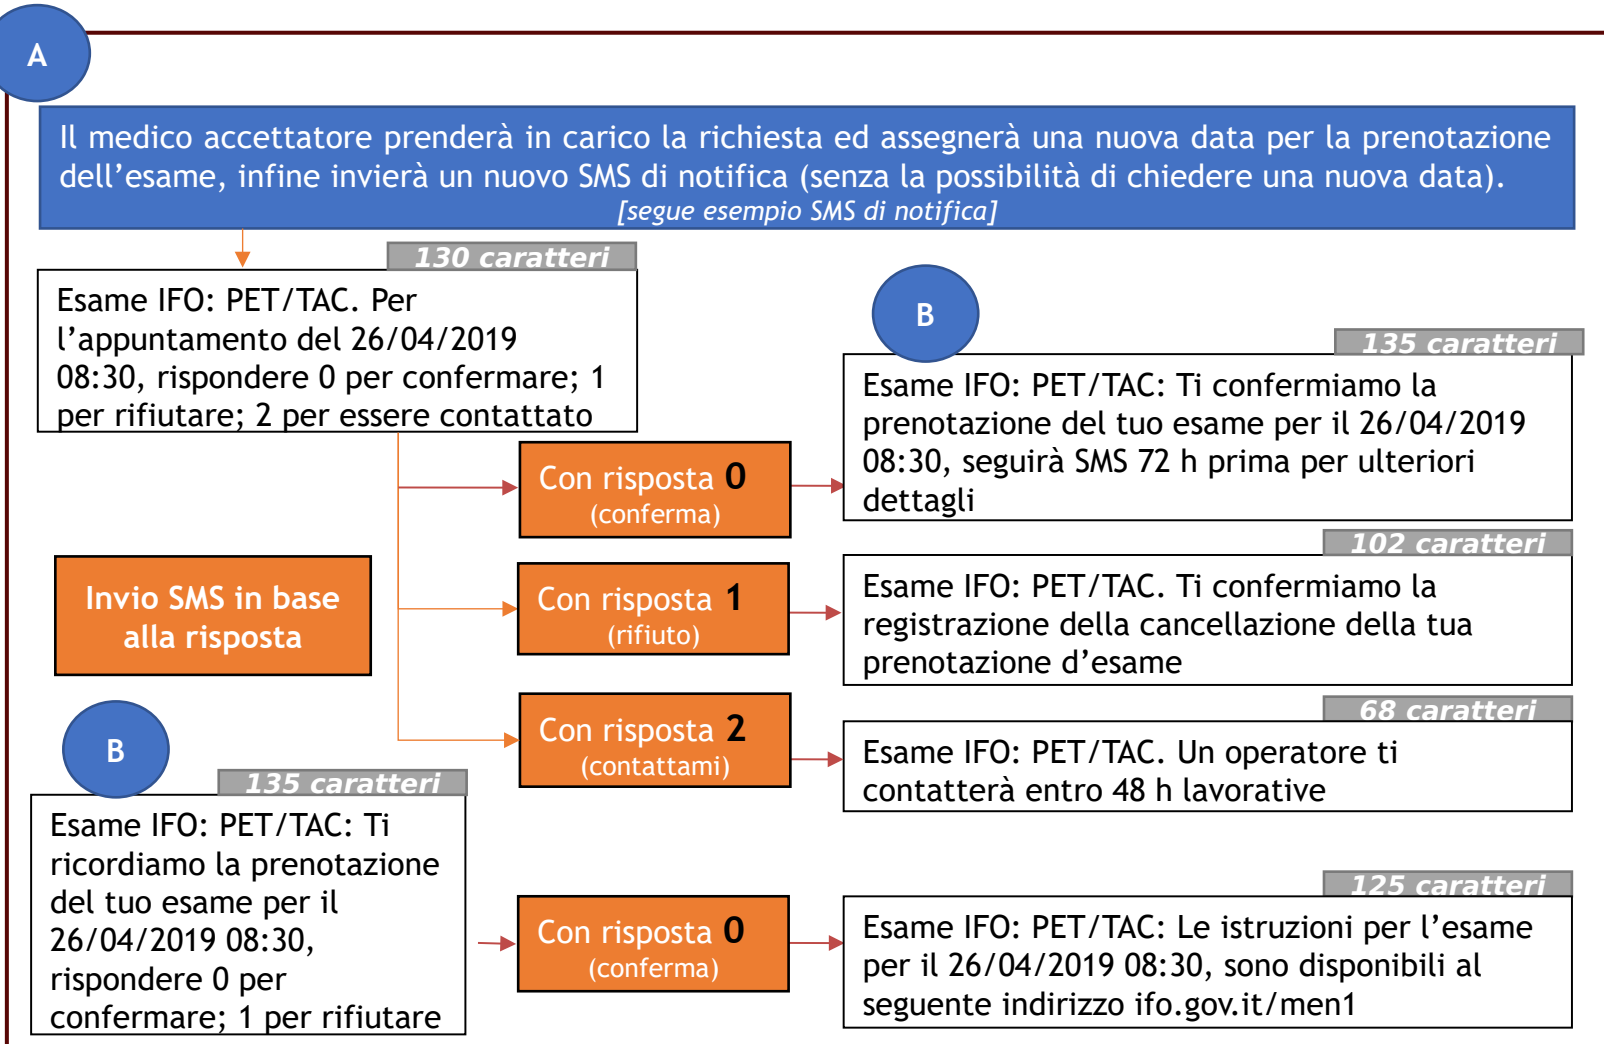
A

Il medico accettatore prenderà in carico la richiesta ed assegnerà una nuova data per la prenotazione dell'esame, infine invierà un nuovo SMS di notifica (senza la possibilità di chiedere una nuova data).
[segue esempio SMS di notifica]

130 caratteri

Esame IFO: PET/TAC. Per l'appuntamento del 26/04/2019 08:30, rispondere 0 per confermare; 1 per rifiutare; 2 per essere contattato

B

135 caratteri

Esame IFO: PET/TAC: Ti confermiamo la prenotazione del tuo esame per il 26/04/2019 08:30, seguirà SMS 72 h prima per ulteriori dettagli

Con risposta 0
(conferma)

Invio SMS in base alla risposta

102 caratteri

Con risposta 1
(rifiuto)

Esame IFO: PET/TAC. Ti confermiamo la registrazione della cancellazione della tua prenotazione d'esame

68 caratteri

Con risposta 2
(contattami)

Esame IFO: PET/TAC. Un operatore ti contatterà entro 48 h lavorative

B

135 caratteri

Esame IFO: PET/TAC: Ti ricordiamo la prenotazione del tuo esame per il 26/04/2019 08:30, rispondere 0 per confermare; 1 per rifiutare

125 caratteri

Con risposta 0
(conferma)

Esame IFO: PET/TAC: Le istruzioni per l'esame per il 26/04/2019 08:30, sono disponibili al seguente indirizzo ifo.gov.it/men1